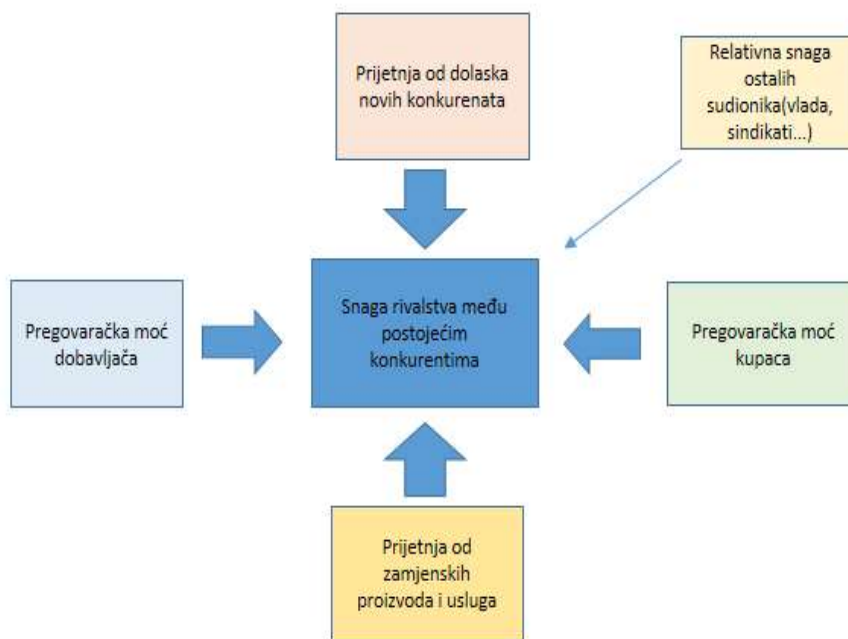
Prijetnja od dolaska novih konkurenata

Relativna snaga ostalih sudionika(vlada, sindikati...)

Pregovaračka moć dobavljača

Snaga rivalstva među postojećim konkurentima

Pregovaračka moć kupaca

Prijetnja od zamjenskih proizvoda i usluga